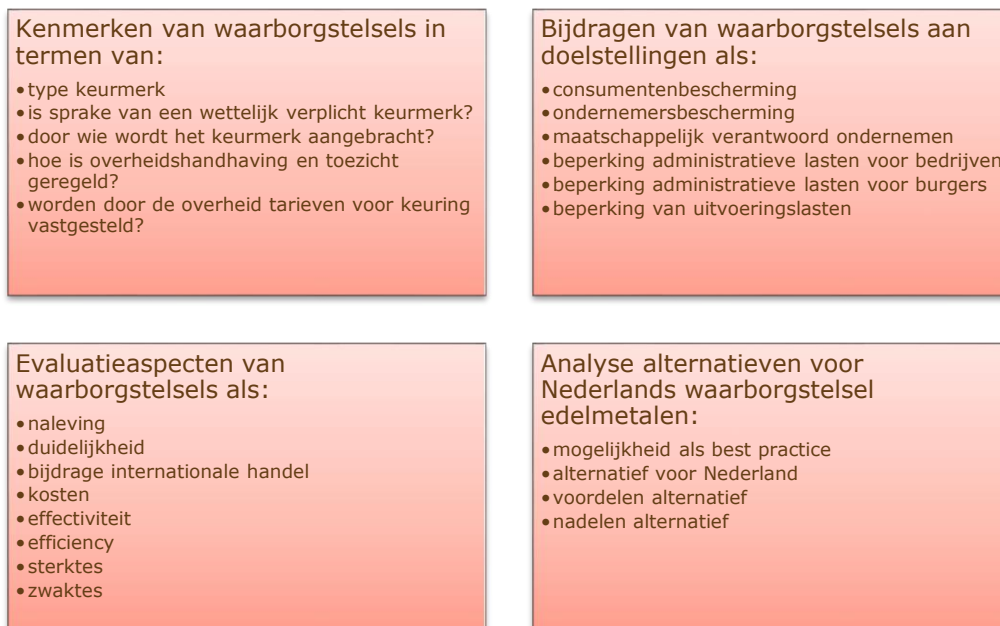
Kenmerken van waarborgstelsels in termen van:

- type keurmerk
- is sprake van een wettelijk verplicht keurmerk?
- door wie wordt het keurmerk aangebracht?
- hoe is overheidshandhaving en toezicht geregeld?
- worden door de overheid tarieven voor keuring vastgesteld?

Bijdragen van waarborgstelsels aan doelstellingen als:

- consumentenbescherming
- ondernemersbescherming
- maatschappelijk verantwoord ondernemen
- beperking administratieve lasten voor bedrijven
- beperking administratieve lasten voor burgers
- beperking van uitvoeringslasten

Evaluatieaspecten van waarborgstelsels als:

- naleving
- duidelijkheid
- bijdrage internationale handel
- kosten
- effectiviteit
- efficiency
- sterktes
- zwaktes

Analyse alternatieven voor Nederlands waarborgstelsel edelmetalen:

- mogelijkheid als best practice
- alternatief voor Nederland
- voordelen alternatief
- nadelen alternatief